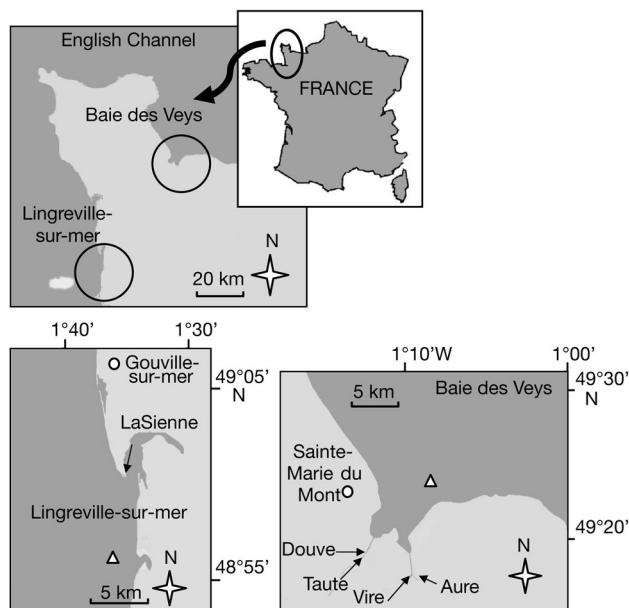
English Channel

FRANCE

Baie des Veys

Lingreville-sur-mer

N

20 km

1°40'

1°30'

Gouville-sur-mer

49°05' N

LaSienne

Lingreville-sur-mer

N

48°55'

5 km

1°10'W

1°00'

49°30' N

5 km

Baie des Veys

Sainte-Marie du Mont

49°20'

Douve

Taute

Vire

Aure

N